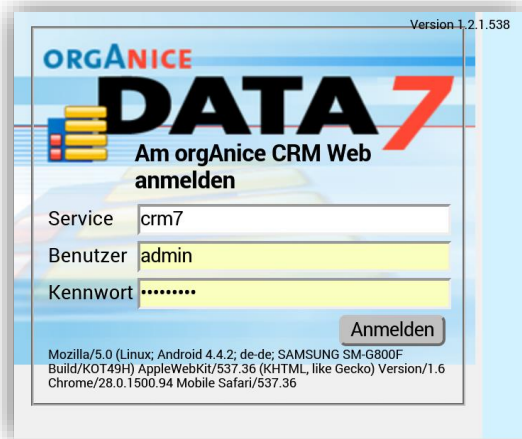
Version 1.2.1.538

ORGANICE

DATA 7

Am orgAnice CRM Web anmelden

Service crm7

Benutzer admin

Kennwort •••••••••

Anmelden

Mozilla/5.0 (Linux; Android 4.4.2; de-de; SAMSUNG SM-G800F Build/KOT49H) AppleWebKit/537.36 (KHTML, like Gecko) Version/1.6 Chrome/28.0.1500.94 Mobile Safari/537.36